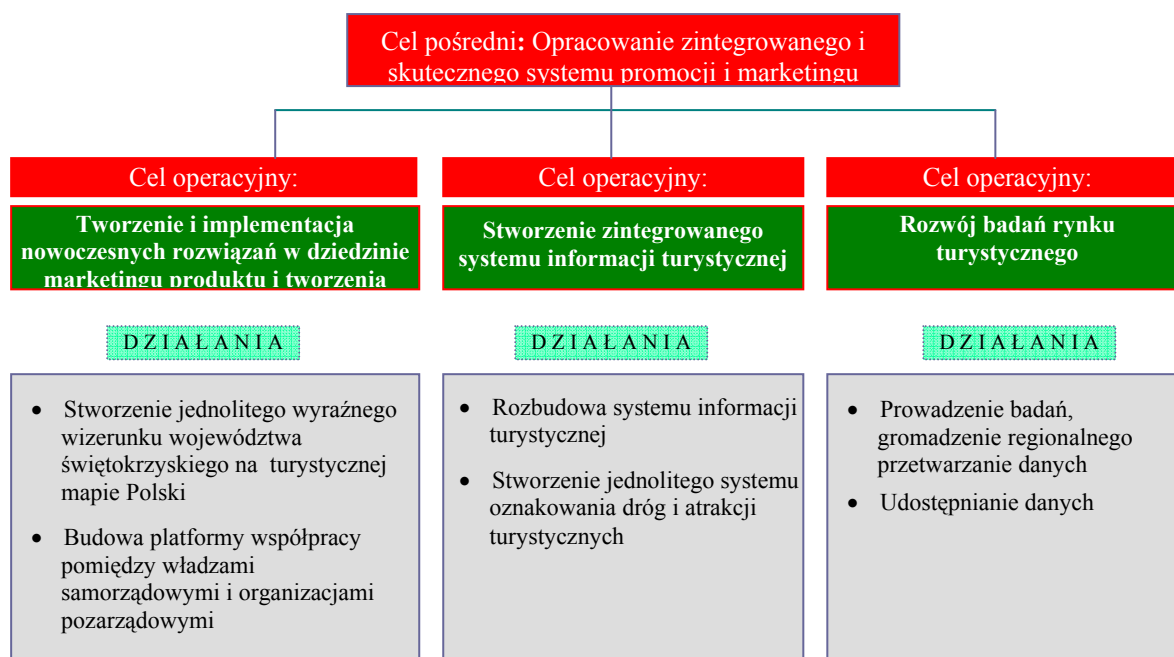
Cel pośredni: Opracowanie zintegrowanego i skutecznego systemu promocji i marketingu

Cel operacyjny:

Tworzenie i implementacja nowoczesnych rozwiązań w dziedzinie marketingu produktu i tworzenia

DZIAŁANIA

- Stworzenie jednolitego wyraźnego wizerunku województwa świętokrzyskiego na turystycznej mapie Polski
- Budowa platformy współpracy pomiędzy władzami samorządowymi i organizacjami pozarządowymi

Cel operacyjny:

Stworzenie zintegrowanego systemu informacji turystycznej

DZIAŁANIA

- Rozbudowa systemu informacji turystycznej
- Stworzenie jednolitego systemu oznakowania dróg i atrakcji turystycznych

Cel operacyjny:

Rozwój badań rynku turystycznego

DZIAŁANIA

- Prowadzenie badań, gromadzenie regionalnego przetwarzanie danych
- Udostępnianie danych